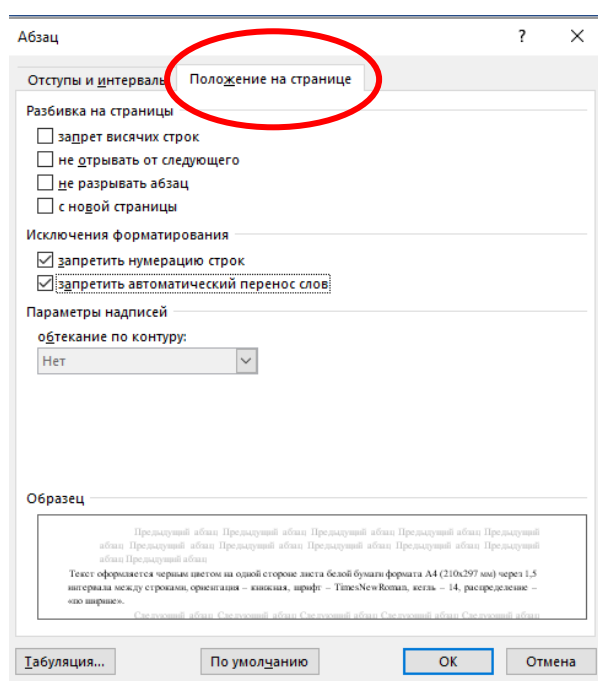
Абзац

?

Отступы и интервалы

Положение на странице

Разбивка на страницы

запрет висячих строк

не отрывать от следующего

не разрывать абзац

с новой страницы

Исключения форматирования

запретить нумерацию строк

запретить автоматический перенос слов

Параметры надписей

обтекание по контуру:

Нет

Образец

Предыдущий абзац Предыдущий абзац Предыдущий абзац Предыдущий абзац Предыдущий абзац Предыдущий абзац Предыдущий абзац Предыдущий абзац Предыдущий абзац Предыдущий абзац Предыдущий абзац

Текст оформляется черным цветом на одной стороне листа белой бумаги формата А4 (210х297 мм) через 1,5 интервала между строками, ориентация – книжная, шрифт – TimesNewRoman, кегль – 14, распределение – «по ширине».

Следующий абзац Следующий абзац Следующий абзац Следующий абзац Следующий абзац

Табуляция...

По умолчанию

ОК

Отмена